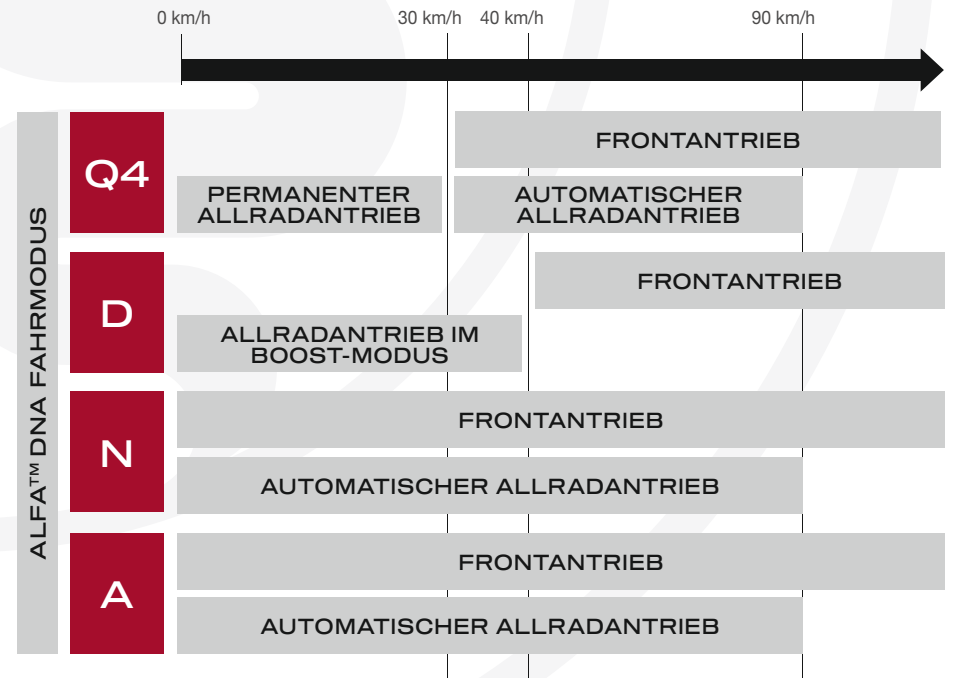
0 km/h 30 km/h 40 km/h 90 km/h

ALFA™ DNA FAHRMODUS

Q4

FRONTANTRIEB

PERMANENTER ALLRADANTRIEB

AUTOMATISCHER ALLRADANTRIEB

D

FRONTANTRIEB

ALLRADANTRIEB IM BOOST-MODUS

N

FRONTANTRIEB

AUTOMATISCHER ALLRADANTRIEB

A

FRONTANTRIEB

AUTOMATISCHER ALLRADANTRIEB